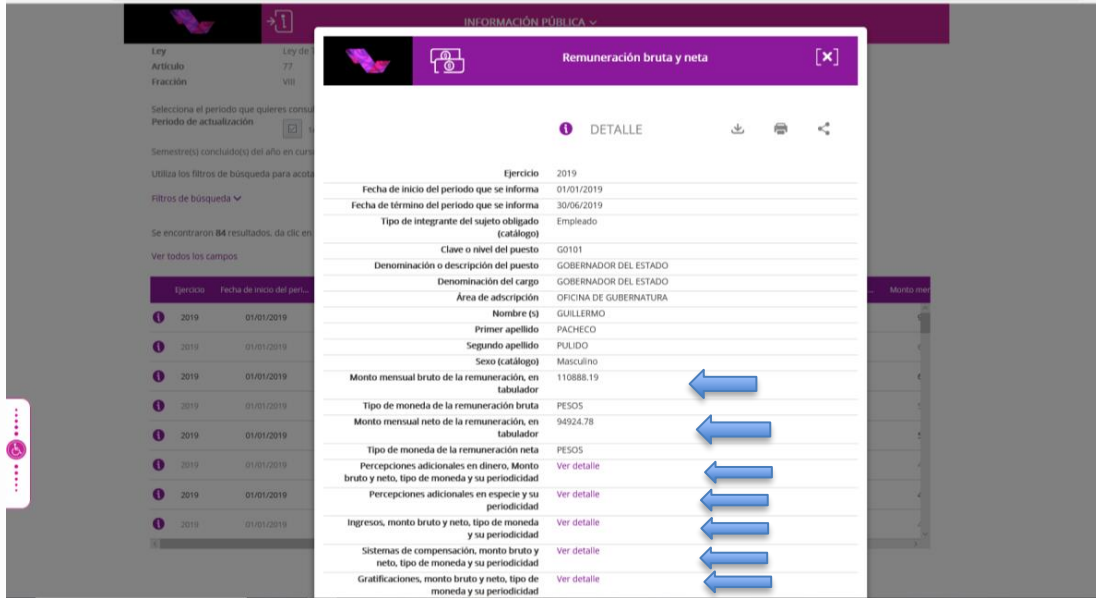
INFORMACIÓN PÚBLICA

Ley
Artículo
Fracción

Ley de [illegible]
77
VIII

Selecciona el periodo que quieres consu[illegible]
Periodo de actualización

Semestre(s) concluido(s) del año en curs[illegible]

Utiliza los filtros de búsqueda para acota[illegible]

Filtros de búsqueda

Se encontraron 84 resultados, da clic en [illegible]

Ver todos los campos

| Ejercicio | Fecha de inicio del peri... | Monto men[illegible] |
|---|---|---|
| 2019 | 01/01/2019 | |
| 2019 | 01/01/2019 | |
| 2019 | 01/01/2019 | |
| 2019 | 01/01/2019 | |
| 2019 | 01/01/2019 | |
| 2019 | 01/01/2019 | |
| 2019 | 01/01/2019 | |
| 2019 | 01/01/2019 | |

Remuneración bruta y neta

DETALLE

| | |
|---|---|
| Ejercicio | 2019 |
| Fecha de inicio del periodo que se informa | 01/01/2019 |
| Fecha de término del periodo que se informa | 30/06/2019 |
| Tipo de integrante del sujeto obligado (catálogo) | Empleado |
| Clave o nivel del puesto | G0101 |
| Denominación o descripción del puesto | GOBERNADOR DEL ESTADO |
| Denominación del cargo | GOBERNADOR DEL ESTADO |
| Área de adscripción | OFICINA DE GUBERNATURA |
| Nombre (s) | GUILLERMO |
| Primer apellido | PACHECO |
| Segundo apellido | PULIDO |
| Sexo (catálogo) | Masculino |
| Monto mensual bruto de la remuneración, en tabulador | 110888.19 |
| Tipo de moneda de la remuneración bruta | PESOS |
| Monto mensual neto de la remuneración, en tabulador | 94924.78 |
| Tipo de moneda de la remuneración neta | PESOS |
| Percepciones adicionales en dinero, Monto bruto y neto, tipo de moneda y su periodicidad | Ver detalle |
| Percepciones adicionales en especie y su periodicidad | Ver detalle |
| Ingresos, monto bruto y neto, tipo de moneda y su periodicidad | Ver detalle |
| Sistemas de compensación, monto bruto y neto, tipo de moneda y su periodicidad | Ver detalle |
| Gratificaciones, monto bruto y neto, tipo de moneda y su periodicidad | Ver detalle |